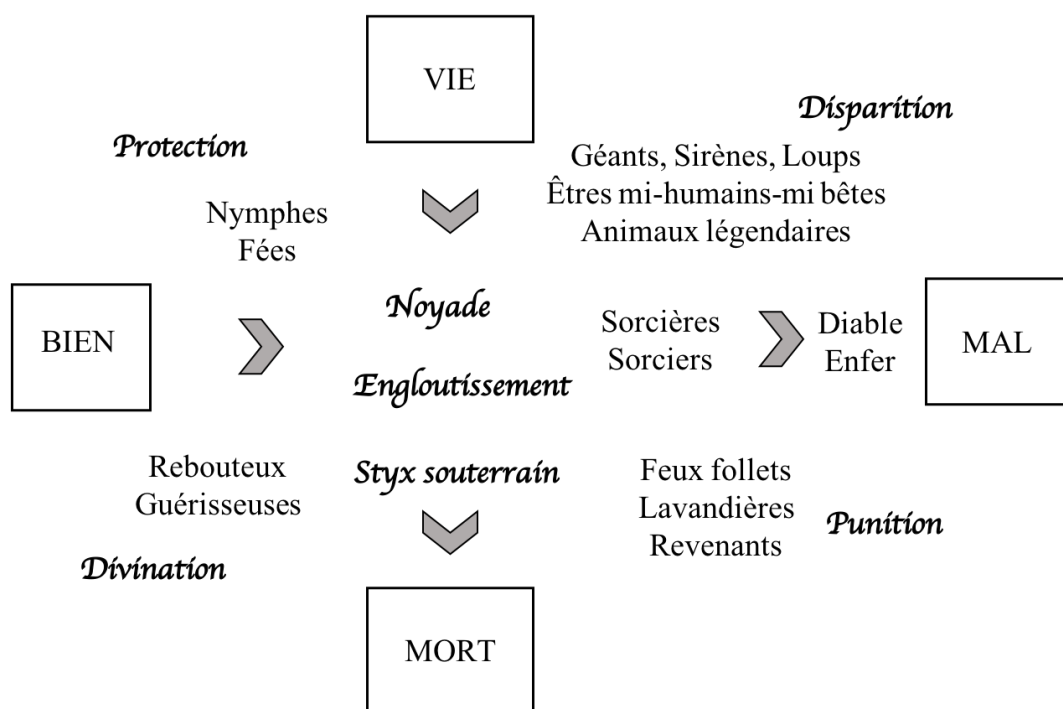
VIE

Disparition

Protection

Géants, Sirènes, Loups
Êtres mi-humains-mi bêtes
Animaux légendaires

Nymphes
Fées

BIEN

Noyade

Engloutissement

Sorcières
Sorciers

Diable
Enfer

MAL

Rebouteux
Guérisseuses

Styx souterrain

Feux follets
Lavandières
Revenants

Punition

Divination

MORT